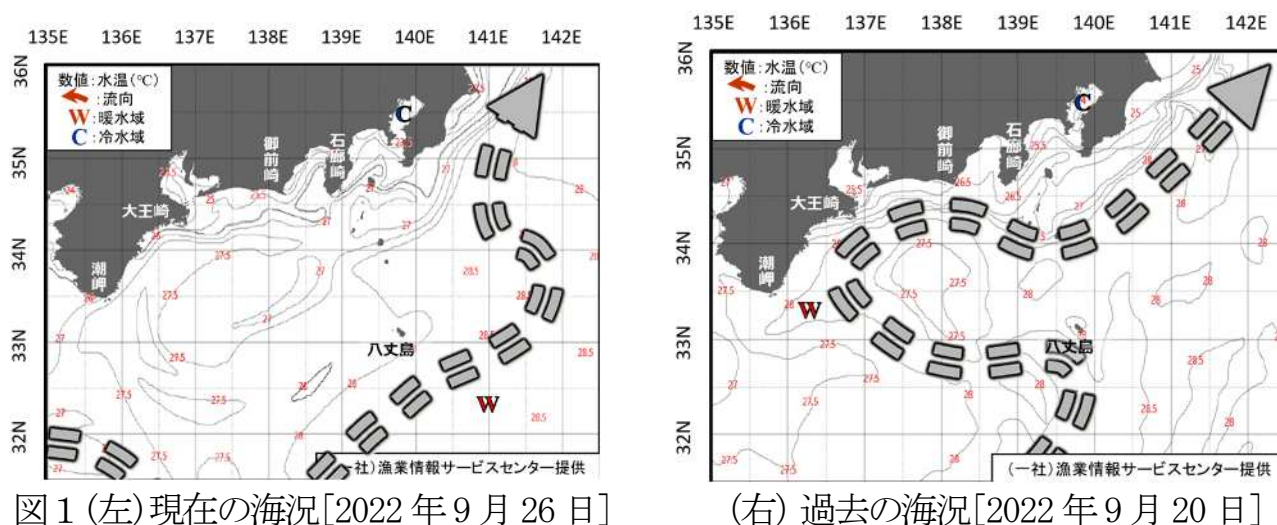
135E 136E 137E 138E 139E 140E 141E 142E

36N 35N 34N 33N 32N

数値:水温(℃)
:流向
W:暖水域
C:冷水域

C
御前崎
石廊崎
大王崎
潮岬
八丈島
W

27.5 27 28 28.5

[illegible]社)漁業情報サービスセンター提供

135E 136E 137E 138E 139E 140E 141E 142E

36N 35N 34N 33N 32N

数値:水温(℃)
:流向
W:暖水域
C:冷水域

C
御前崎
石廊崎
大王崎
潮岬
八丈島
W

25.5 26.5 27.5 27 28 28.5

(一社)漁業情報サービスセンター提供

図1(左)現在の海況[2022年9月26日]　(右)過去の海況[2022年9月20日]